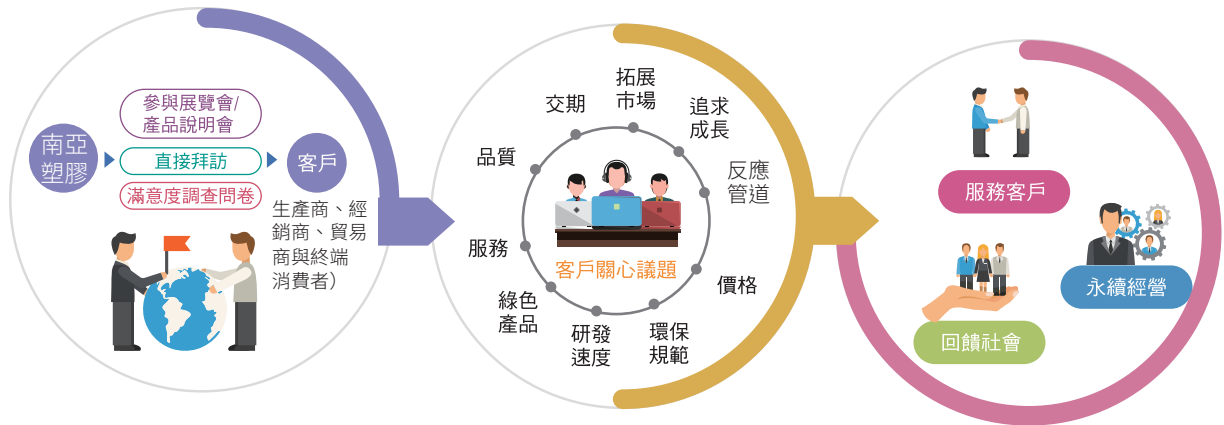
南亞塑膠

參與展覽會/產品說明會

直接拜訪

滿意度調查問卷

客戶

生產商、經銷商、貿易商與終端消費者）

交期

拓展市場

追求成長

品質

反應管道

服務

客戶關心議題

價格

綠色產品

研發速度

環保規範

服務客戶

永續經營

回饋社會